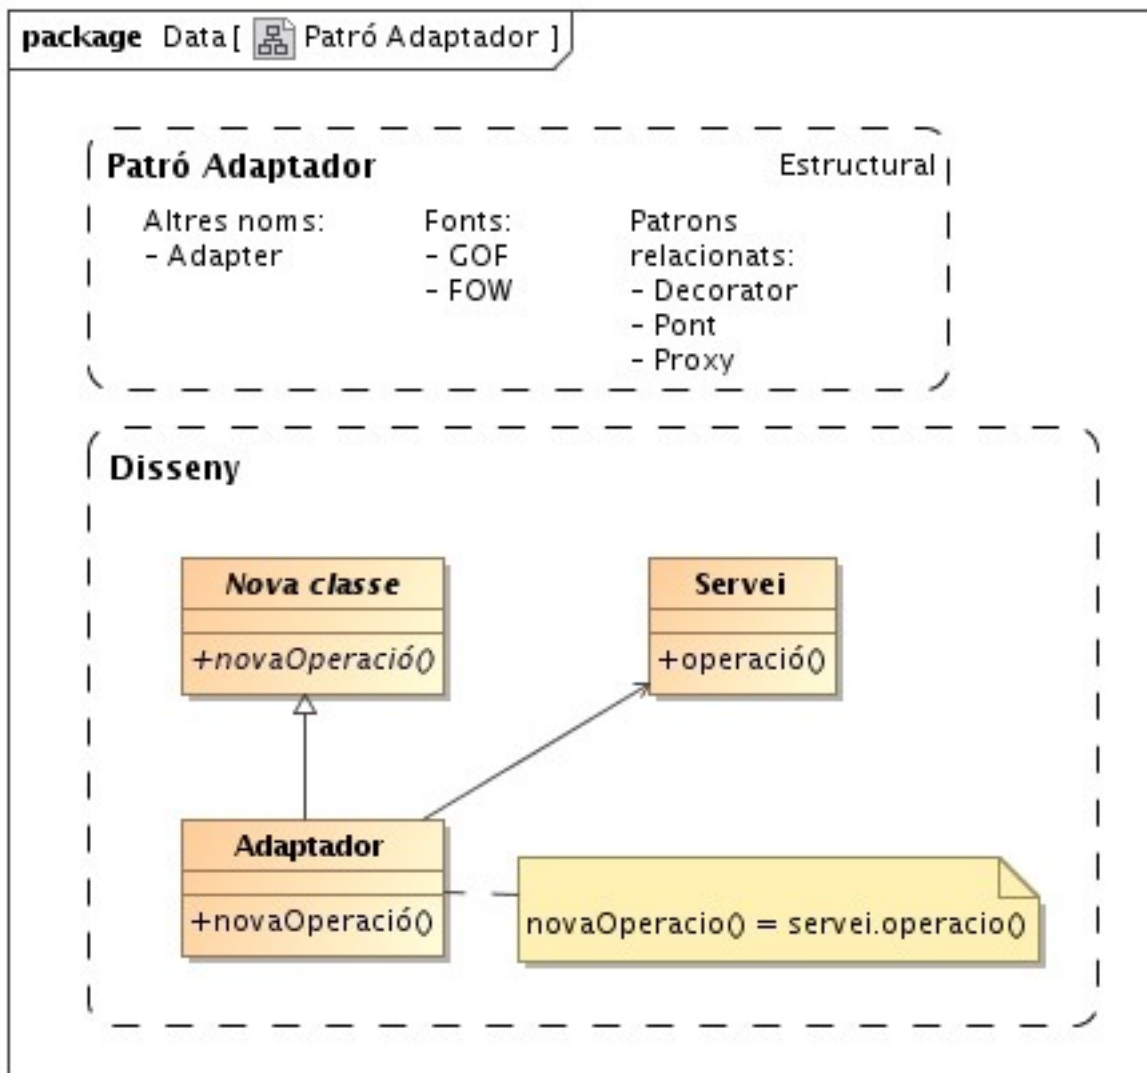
package Data [ Patró Adaptador ]

Patró Adaptador

Estructural

Altres noms:
- Adapter

Fonts:
- GOF
- FOW

Patrons relacionats:
- Decorator
- Pont
- Proxy

Disseny

Nova classe

+novaOperació()

Servei

+operació()

Adaptador

+novaOperació()

novaOperacio() = servei.operacio()